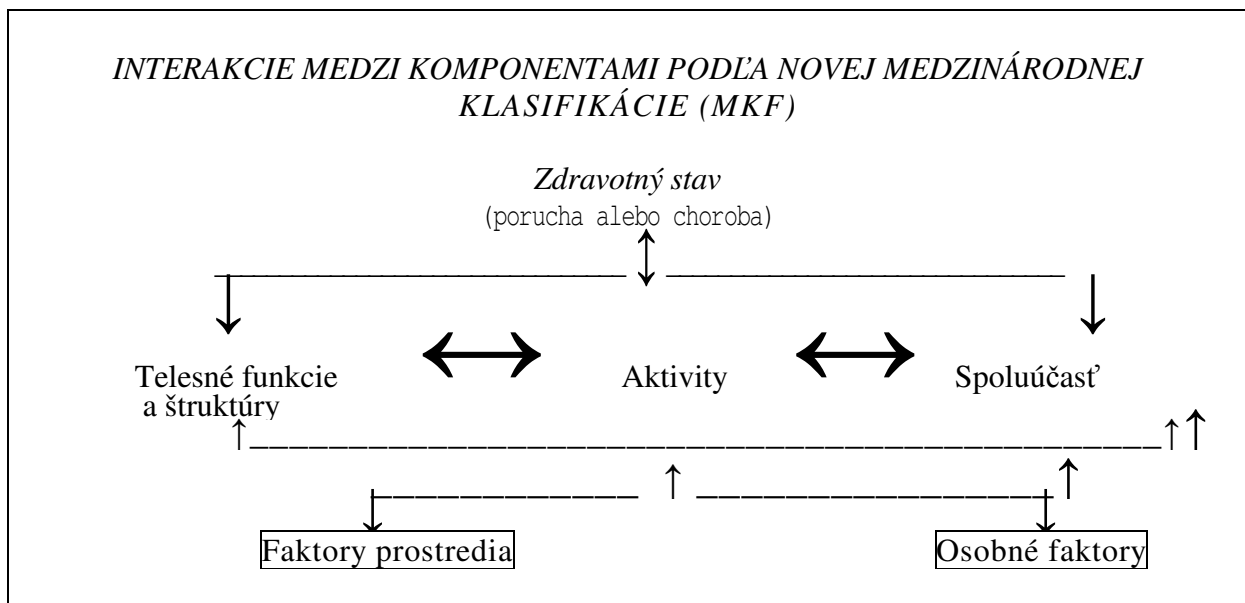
INTERAKCIE MEDZI KOMPONENTAMI PODĽA NOVEJ MEDZINÁRODNEJ KLASIFIKÁCIE (MKF)

Zdravotný stav
(porucha alebo choroba)

Telesné funkcie a štruktúry

Aktivity

Spoluúčasť

Faktory prostredia

Osobné faktory